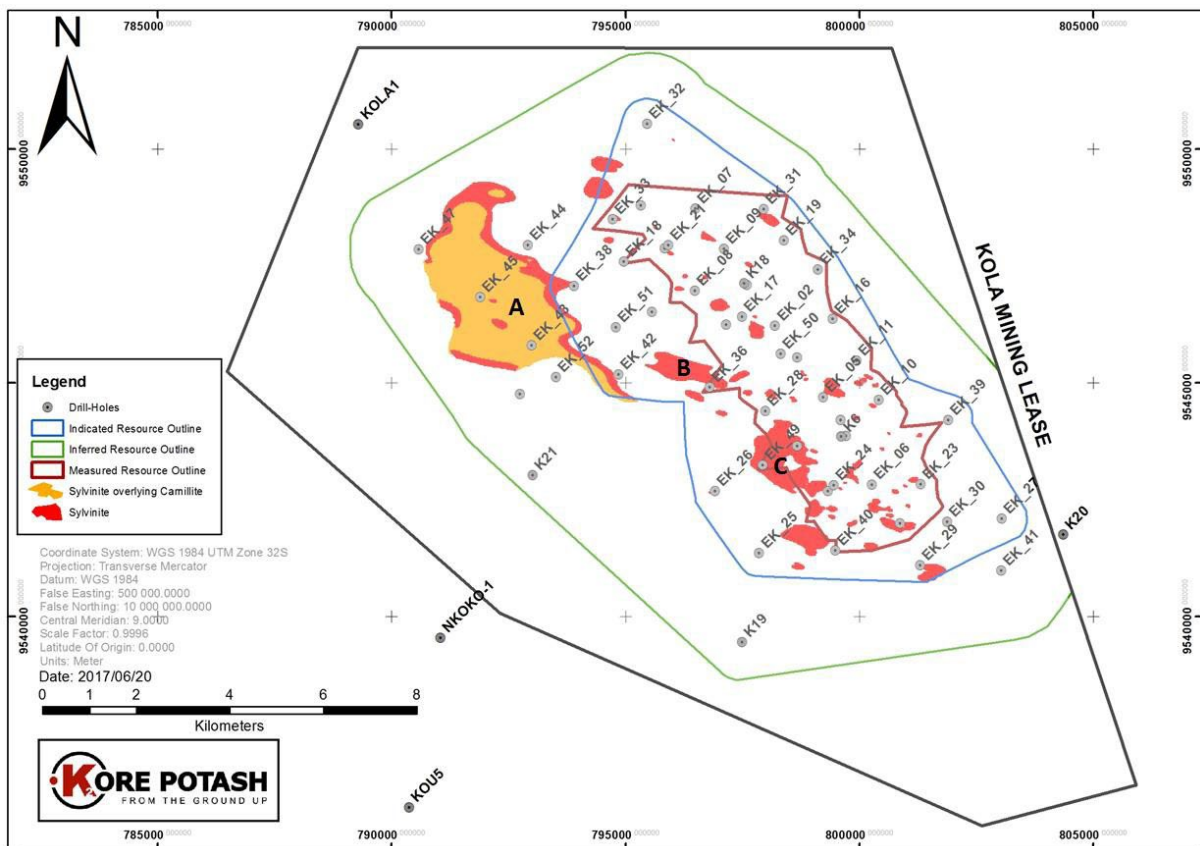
785000 790000 795000 800000 805000

N

9550000 9545000 9540000

KOLA1

EK_32 EK_33 EK_07 EK_31 EK_19 EK_47 EK_44 EK_18 EK_21 EK_09 EK_34 EK_38 EK_08 K18 EK_45 EK_17 EK_02 EK_16 EK_51 EK_50 EK_43 EK_11 EK_52 EK_42 EK_36 EK_05 EK_10 EK_28 EK_39 K6 EK_49 EK_26 EK_24 EK_06 EK_23 K21 EK_30 EK_27 EK_25 EK_40 EK_29 EK_41 K20 K19 NKOKO-1 KOU5

A

B

C

KOLA MINING LEASE

Legend
Drill-Holes
Indicated Resource Outline
Inferred Resource Outline
Measured Resource Outline
Sylvinite overlying Camillite
Sylvinite

Coordinate System: WGS 1984 UTM Zone 32S
Projection: Transverse Mercator
Datum: WGS 1984
False Easting: 500 000.0000
False Northing: 10 000 000.0000
Central Meridian: 9.0000
Scale Factor: 0.9996
Latitude Of Origin: 0.0000
Units: Meter
Date: 2017/06/20

0 1 2 4 6 8
Kilometers

KORE POTASH
FROM THE GROUND UP

785000 790000 795000 800000 805000